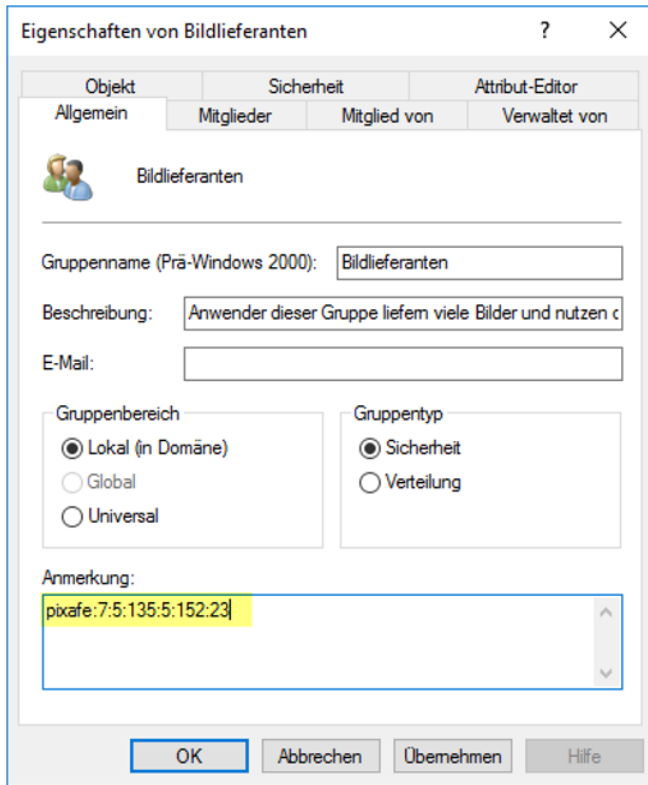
Eigenschaften von Bildlieferanten

?

Objekt
Sicherheit
Attribut-Editor
Allgemein
Mitglieder
Mitglied von
Verwaltet von

Bildlieferanten

Gruppenname (Prä-Windows 2000): Bildlieferanten

Beschreibung: Anwender dieser Gruppe liefern viele Bilder und nutzen c

E-Mail:

Gruppenbereich
Lokal (in Domäne)
Global
Universal

Gruppentyp
Sicherheit
Verteilung

Anmerkung:
pixafe:7:5:135:5:152:23

OK
Abbrechen
Übernehmen
Hilfe